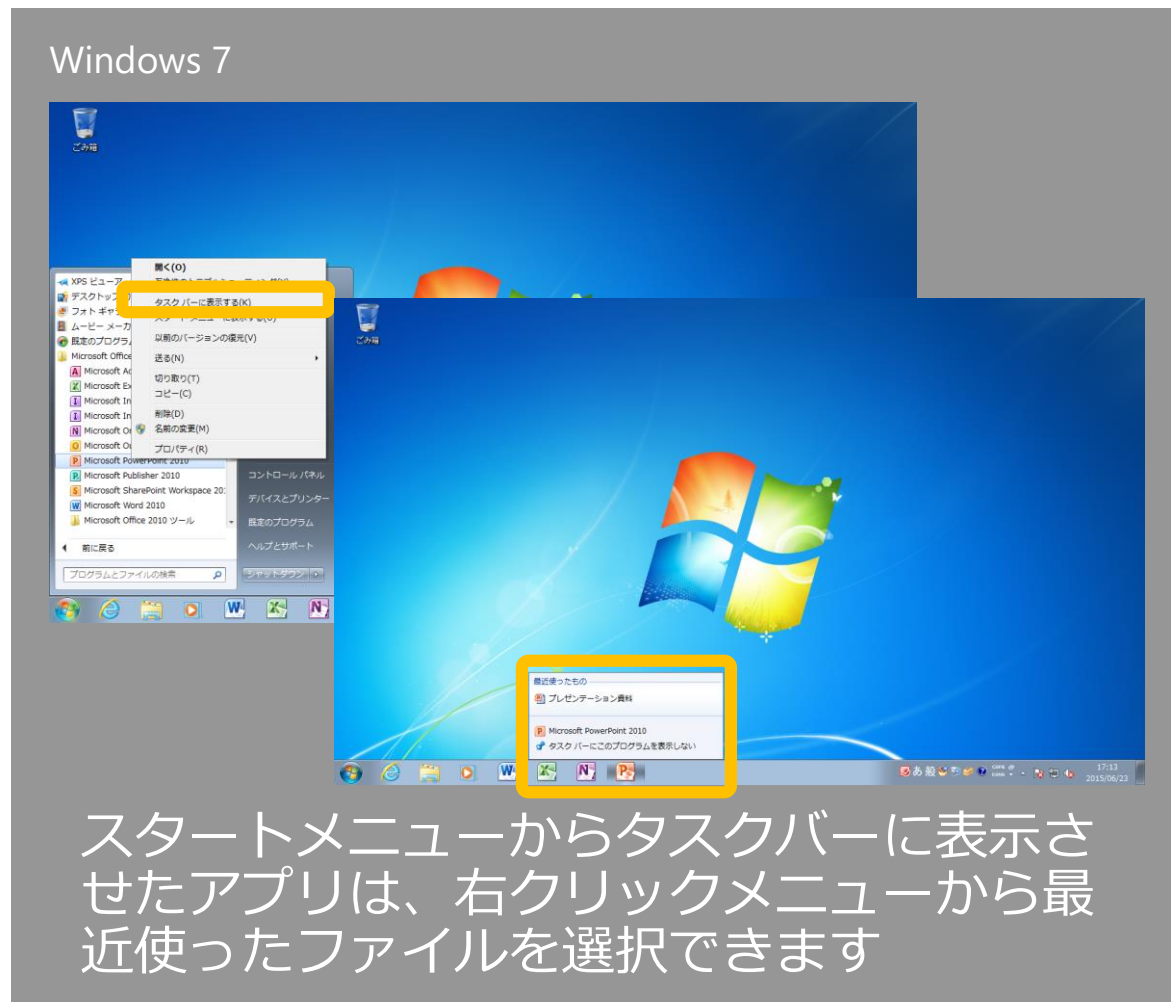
Windows 7

ごみ箱

XPS ビューア
デスクトップ
フォト ギャラ
ムービー メーカ
既定のプログラム
Microsoft Office
Microsoft Ac
Microsoft Ex
Microsoft In
Microsoft In
Microsoft On
Microsoft Ou
Microsoft PowerPoint 2010
Microsoft Publisher 2010
Microsoft SharePoint Workspace 20
Microsoft Word 2010
Microsoft Office 2010 ツール
前に戻る
プログラムとファイルの検索

開く(O)
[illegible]
タスク バーに表示する(K)
スタート メニューに表示する(U)
以前のバージョンの復元(V)
送る(N)
切り取り(T)
コピー(C)
削除(D)
名前の変更(M)
プロパティ(R)

コントロール パネル
デバイスとプリンター
既定のプログラム
ヘルプとサポート
シャットダウン

ごみ箱

最近使ったもの
プレゼンテーション資料
Microsoft PowerPoint 2010
タスク バーにこのプログラムを表示しない

17:13
2015/06/23

スタートメニューからタスクバーに表示させたアプリは、右クリックメニューから最近使ったファイルを選択できます